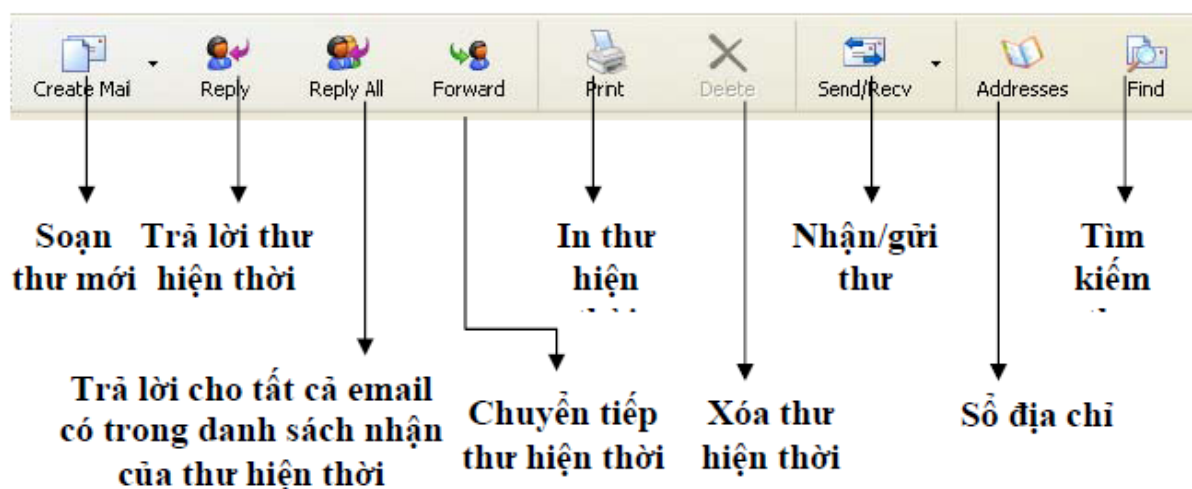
Create Mai Reply Reply All Forward Print Deete Send/Recv Addresses Find

Soạn thư mới

Trả lời thư hiện thời

In thư hiện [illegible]

Nhận/gửi thư

Tìm kiếm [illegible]

Trả lời cho tất cả email có trong danh sách nhận của thư hiện thời

Chuyển tiếp thư hiện thời

Xóa thư hiện thời

Sổ địa chỉ